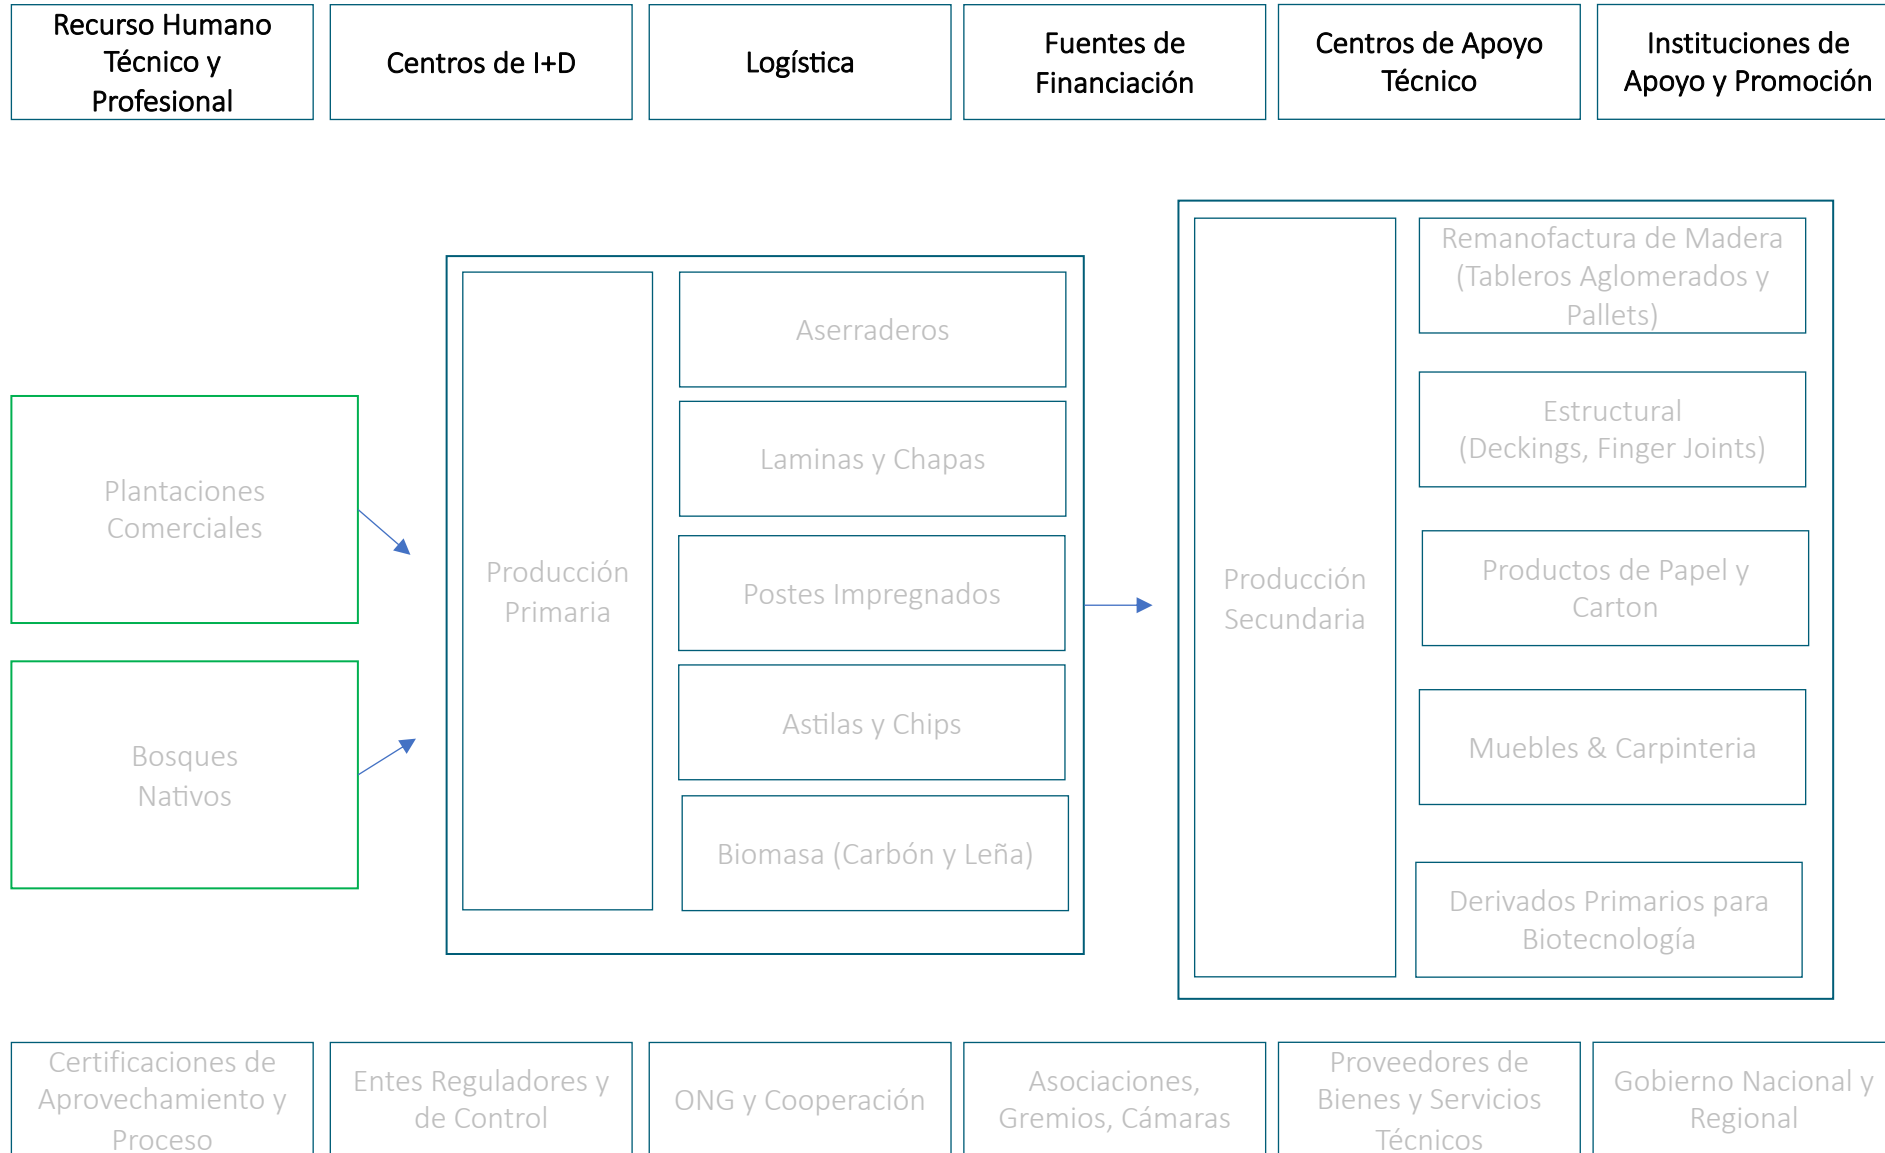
Recurso Humano Técnico y Profesional

Centros de I+D

Logística

Fuentes de Financiación

Centros de Apoyo Técnico

Instituciones de Apoyo y Promoción

Plantaciones Comerciales

Bosques Nativos

Producción Primaria

Aserraderos

Laminas y Chapas

Postes Impregnados

Astilas y Chips

Biomasa (Carbón y Leña)

Producción Secundaria

Remanofactura de Madera (Tableros Aglomerados y Pallets)

Estructural (Deckings, Finger Joints)

Productos de Papel y Carton

Muebles & Carpinteria

Derivados Primarios para Biotecnología

Certificaciones de Aprovechamiento y Proceso

Entes Reguladores y de Control

ONG y Cooperación

Asociaciones, Gremios, Cámaras

Proveedores de Bienes y Servicios Técnicos

Gobierno Nacional y Regional